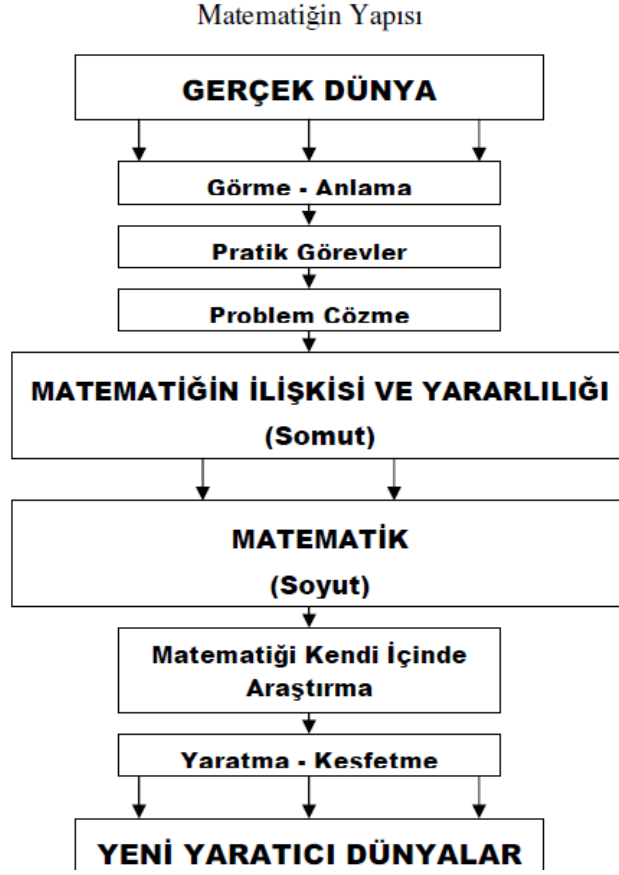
Matematiğin Yapısı

GERÇEK DÜNYA

Görme - Anlama

Pratik Görevler

Problem Cözme

MATEMATİĞİN İLİŞKİSİ VE YARARLILIĞI

(Somut)

MATEMATİK

(Soyut)

Matematiği Kendi İçinde Araştırma

Yaratma - Kesfetme

YENİ YARATICI DÜNYALAR